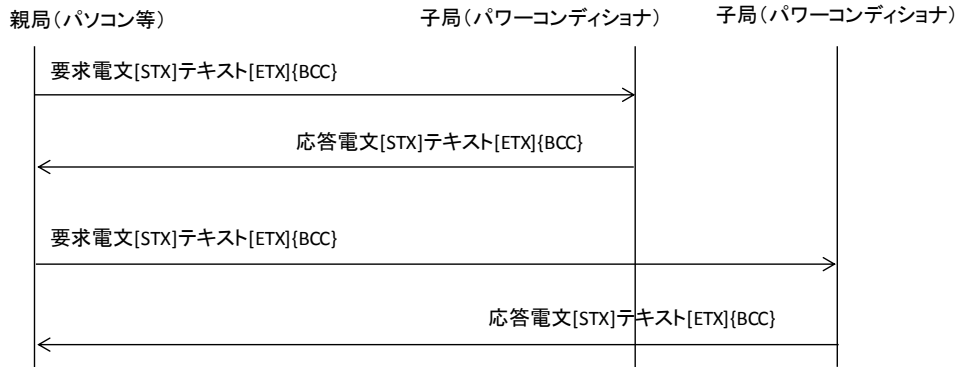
親局（パソコン等）

子局（パワーコンディショナ）

子局（パワーコンディショナ）

要求電文[STX]テキスト[ETX]{BCC}

応答電文[STX]テキスト[ETX]{BCC}

要求電文[STX]テキスト[ETX]{BCC}

応答電文[STX]テキスト[ETX]{BCC}